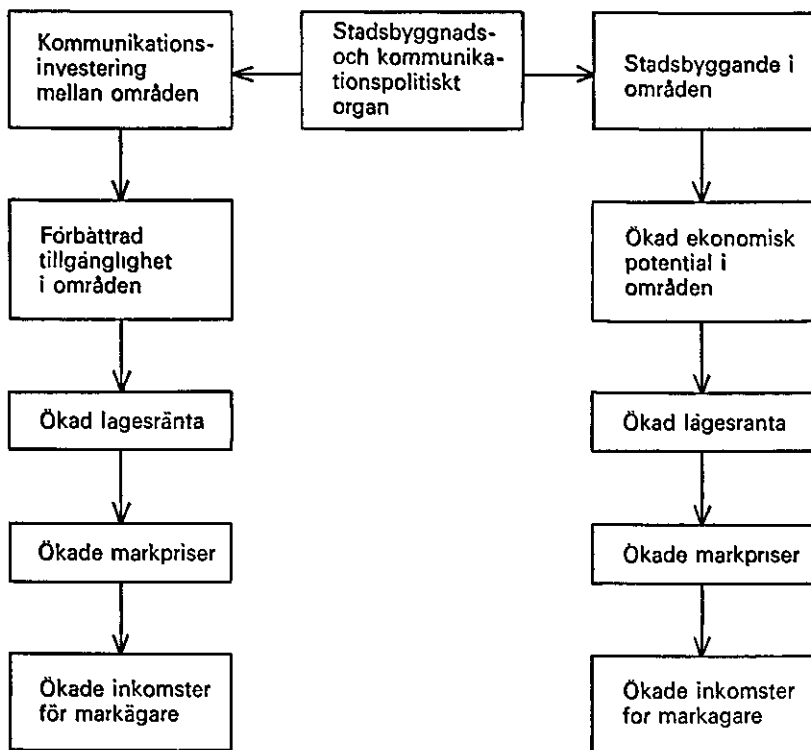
Stadsbyggnads- och kommunikationspolitiskt organ

Kommunikationsinvestering mellan områden

Förbättrad tillgänglighet i områden

Ökad lagesränta

Ökade markpriser

Ökade inkomster för markägare

Stadsbyggande i områden

Ökad ekonomisk potential i områden

Ökad lägesranta

Ökade markpriser

Ökade inkomster for markagare